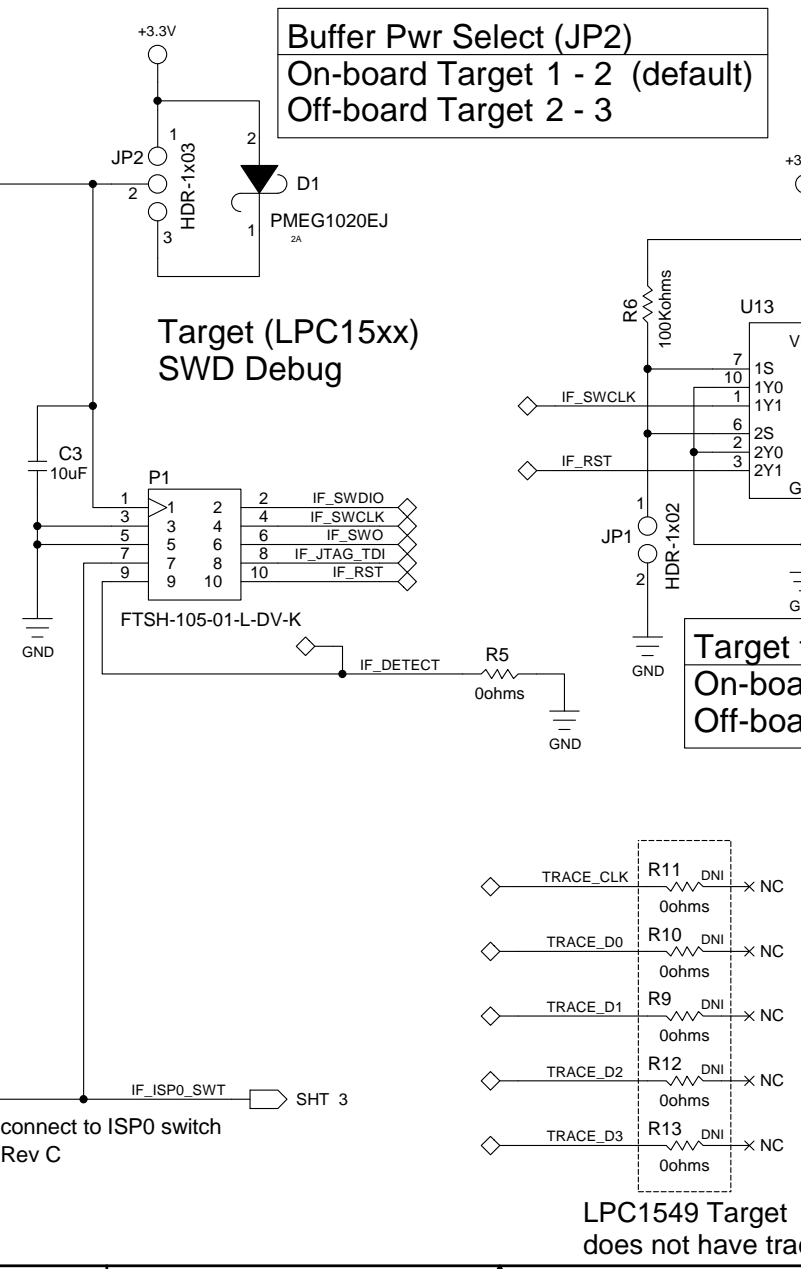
+3.3V

| Buffer Pwr Select (JP2) |
|---|
| On-board Target 1 - 2 (default) |
| Off-board Target 2 - 3 |

JP2
1
2
3
HDR-1x03
2
1
D1
PMEG1020EJ
2A

+3

Target (LPC15xx)
SWD Debug

R6
100Kohms
U13
V
7 1S
10 1Y0
1 1Y1
6 2S
2 2Y0
3 2Y1
G
IF_SWCLK
IF_RST

C3
10uF
P1
1 1 2 2 IF_SWDIO
3 3 4 4 IF_SWCLK
5 5 6 6 IF_SWO
7 7 8 8 IF_JTAG_TDI
9 9 10 10 IF_RST
FTSH-105-01-L-DV-K
GND

JP1
1
2
HDR-1x02
GND
G

Target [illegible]
On-boa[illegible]
Off-boa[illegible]

IF_DETECT
R5
0ohms
GND

TRACE_CLK R11 DNI 0ohms NC
TRACE_D0 R10 DNI 0ohms NC
TRACE_D1 R9 DNI 0ohms NC
TRACE_D2 R12 DNI 0ohms NC
TRACE_D3 R13 DNI 0ohms NC

IF_ISP0_SWT
SHT 3
connect to ISP0 switch
Rev C

LPC1549 Target
does not have tra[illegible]